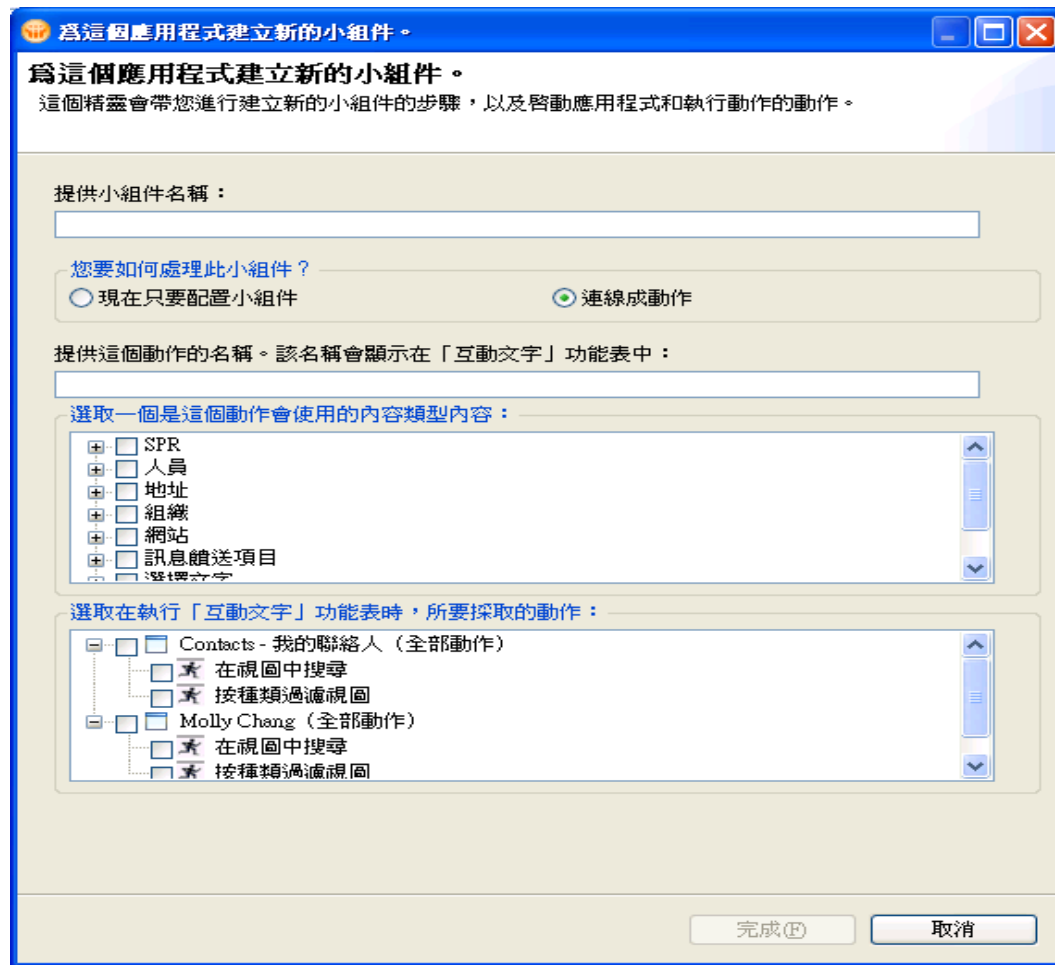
爲這個應用程式建立新的小組件。

爲這個應用程式建立新的小組件。
這個精靈會帶您進行建立新的小組件的步驟，以及啓動應用程式和執行動作的動作。

提供小組件名稱：

您要如何處理此小組件？
現在只要配置小組件
連線成動作

提供這個動作的名稱。該名稱會顯示在「互動文字」功能表中：

選取一個是這個動作會使用的內容類型內容：
SPR
人員
地址
組織
網站
訊息饋送項目
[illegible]

選取在執行「互動文字」功能表時，所要採取的動作：
Contacts - 我的聯絡人（全部動作）
在視圖中搜尋
按種類過濾視圖
Molly Chang（全部動作）
在視圖中搜尋
按種類過濾視圖

完成(F)
取消